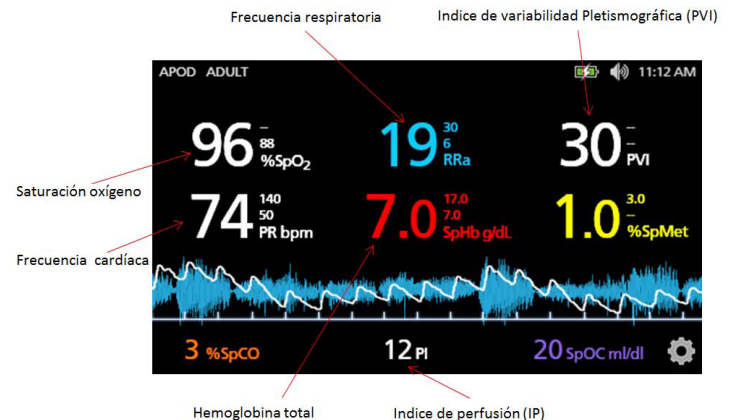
Frecuencia respiratoria

Indice de variabilidad Pletismográfica (PVI)

APOD ADULT

11:12 AM

96 – 88 %$SpO_2$

19 30 6 RRa

30 – PVI

Saturación oxígeno

74 140 50 PR bpm

7.0 17.0 7.0 SpHb g/dL

1.0 3.0 – %SpMet

Frecuencia cardíaca

3 %SpCO

12 PI

20 SpOC ml/dl

Hemoglobina total

Indice de perfusión (IP)